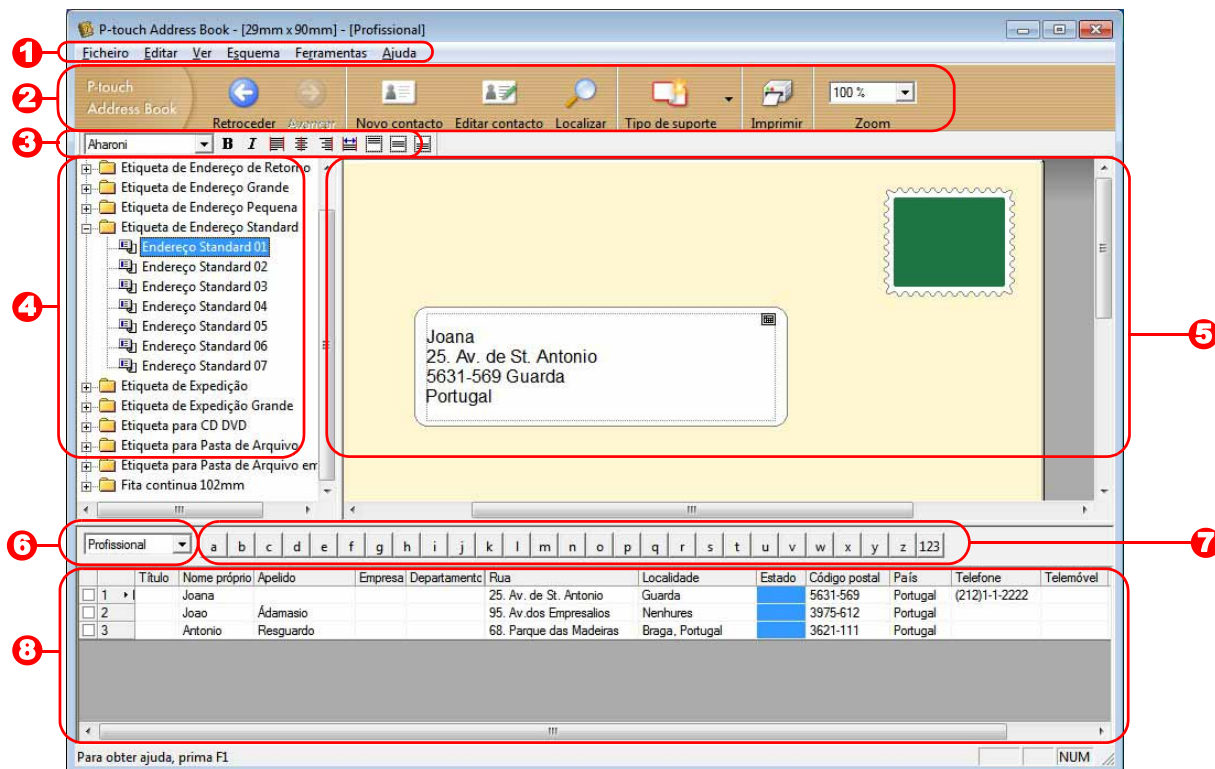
P-touch Address Book - [29mm x 90mm] - [Profissional]

1 Ficheiro Editar Ver Esquema Ferramentas Ajuda

2 P-touch Address Book Retroceder Avançar Novo contacto Editar contacto Localizar Tipo de suporte Imprimir 100 % Zoom

3 Aharoni B I

4
Etiqueta de Endereço de Retorno
Etiqueta de Endereço Grande
Etiqueta de Endereço Pequena
Etiqueta de Endereço Standard
Endereço Standard 01
Endereço Standard 02
Endereço Standard 03
Endereço Standard 04
Endereço Standard 05
Endereço Standard 06
Endereço Standard 07
Etiqueta de Expedição
Etiqueta de Expedição Grande
Etiqueta para CD DVD
Etiqueta para Pasta de Arquivo
Etiqueta para Pasta de Arquivo em
Fita continua 102mm

5
Joana
25. Av. de St. Antonio
5631-569 Guarda
Portugal

6 Profissional

7 a b c d e f g h i j k l m n o p q r s t u v w x y z 123

8
| | Título | Nome próprio | Apelido | Empresa | Departamento | Rua | Localidade | Estado | Código postal | País | Telefone | Telemóvel |
|---|---|---|---|---|---|---|---|---|---|---|---|---|
| 1 | | Joana | | | | 25. Av. de St. Antonio | Guarda | | 5631-569 | Portugal | (212)1-1-2222 | |
| 2 | | Joao | Ádamasio | | | 95. Av.dos Empresalios | Nenhures | | 3975-612 | Portugal | | |
| 3 | | Antonio | Resguardo | | | 68. Parque das Madeiras | Braga, Portugal | | 3621-111 | Portugal | | |

Para obter ajuda, prima F1 NUM